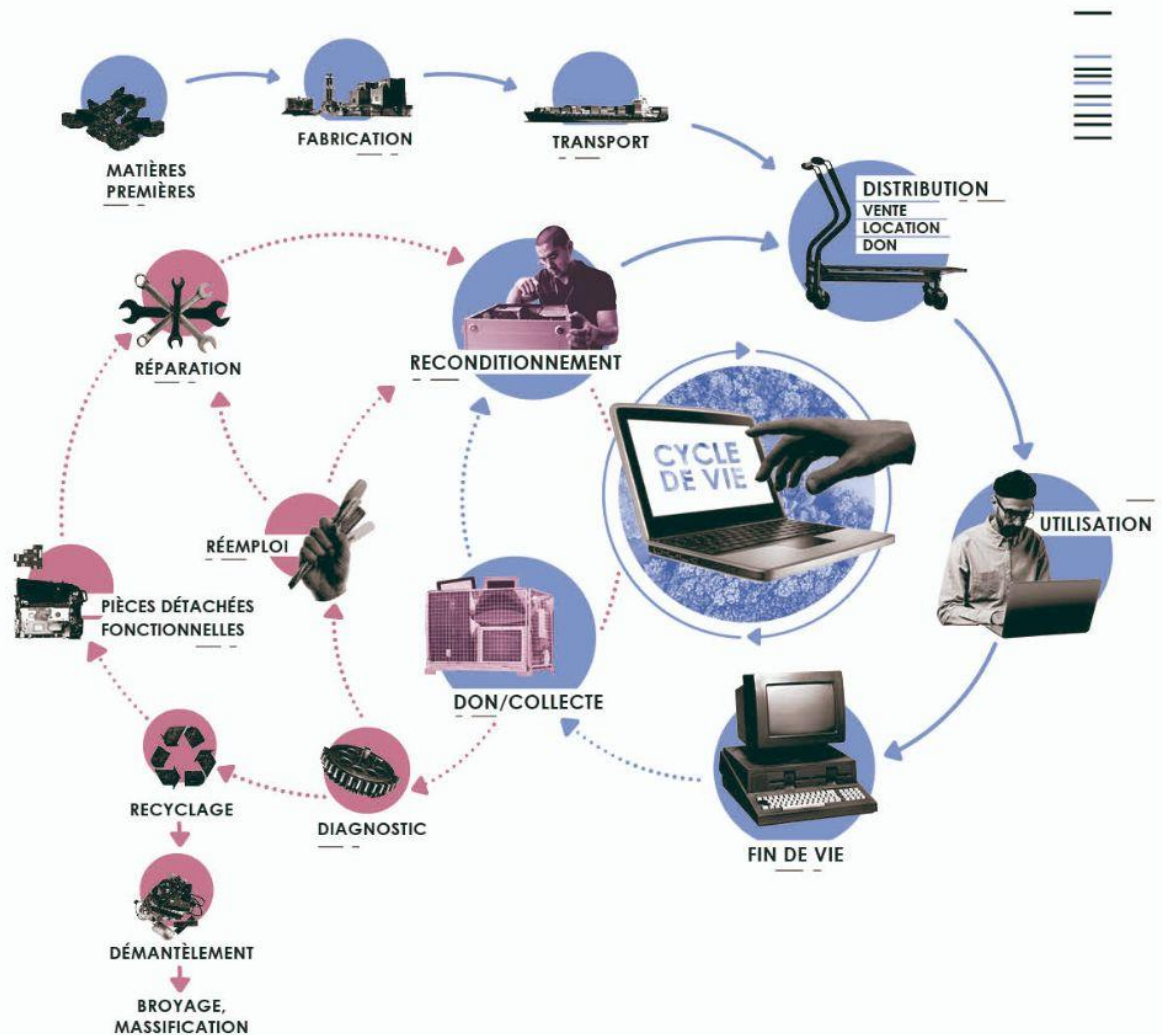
MATIÈRES PREMIÈRES

FABRICATION

TRANSPORT

DISTRIBUTION
VENTE
LOCATION
DON

RÉPARATION

RECONDITIONNEMENT

CYCLE DE VIE

UTILISATION

RÉEMPLOI

PIÈCES DÉTACHÉES FONCTIONNELLES

DON/COLLECTE

RECYCLAGE

DIAGNOSTIC

FIN DE VIE

DÉMANTÈLEMENT

BROYAGE, MASSIFICATION